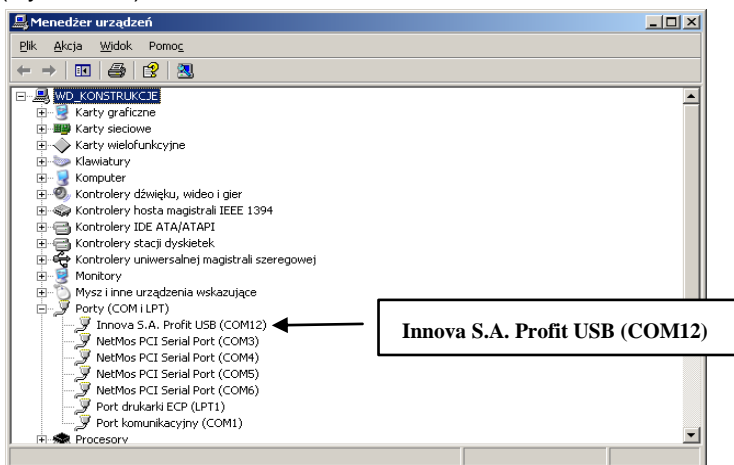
Menedżer urządzeń

Plik Akcja Widok Pomoc

WD_KONSTRUKCJE
Karty graficzne
Karty sieciowe
Karty wielofunkcyjne
Klawiatury
Komputer
Kontrolery dźwięku, wideo i gier
Kontrolery hosta magistrali IEEE 1394
Kontrolery IDE ATA/ATAPI
Kontrolery stacji dyskietek
Kontrolery uniwersalnej magistrali szeregowej
Monitory
Mysz i inne urządzenia wskazujące
Porty (COM i LPT)
Innova S.A. Profit USB (COM12)
NetMos PCI Serial Port (COM3)
NetMos PCI Serial Port (COM4)
NetMos PCI Serial Port (COM5)
NetMos PCI Serial Port (COM6)
Port drukarki ECP (LPT1)
Port komunikacyjny (COM1)
Procesory

Innova S.A. Profit USB (COM12)